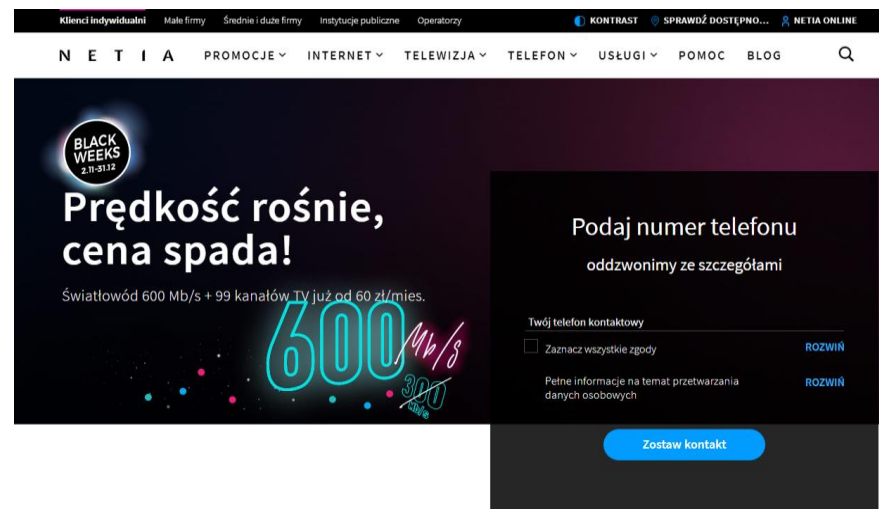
Klienci indywidualni Małe firmy Średnie i duże firmy Instytucje publiczne Operatorzy

KONTRAST SPRAWDŹ DOSTĘPNO... NETIA ONLINE

N E T I A PROMOCJE INTERNET TELEWIZJA TELEFON USŁUGI POMOC BLOG

BLACK WEEKS 2.11-31.12

Prędkość rośnie, cena spada!

Światłowód 600 Mb/s + 99 kanałów TV już od 60 zł/mies.

600 Mb/s

300 Mb/s

Podaj numer telefonu

oddzwonimy ze szczegółami

Twój telefon kontaktowy

Zaznacz wszystkie zgody ROZWIŃ

Pełne informacje na temat przetwarzania danych osobowych ROZWIŃ

Zostaw kontakt